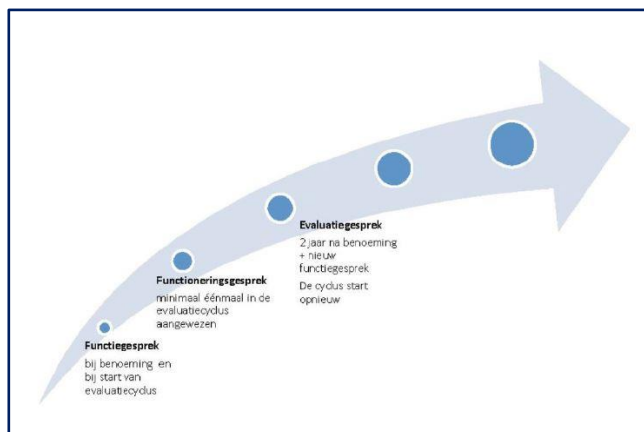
Functiegesprek
bij benoeming en bij start van evaluatiecyclus

Functioneringsgesprek
minimaal éénmaal in de evaluatiecyclus aangewezen

Evaluatiegesprek
2 jaar na benoeming + nieuw functiegesprek
De cyclus start opnieuw